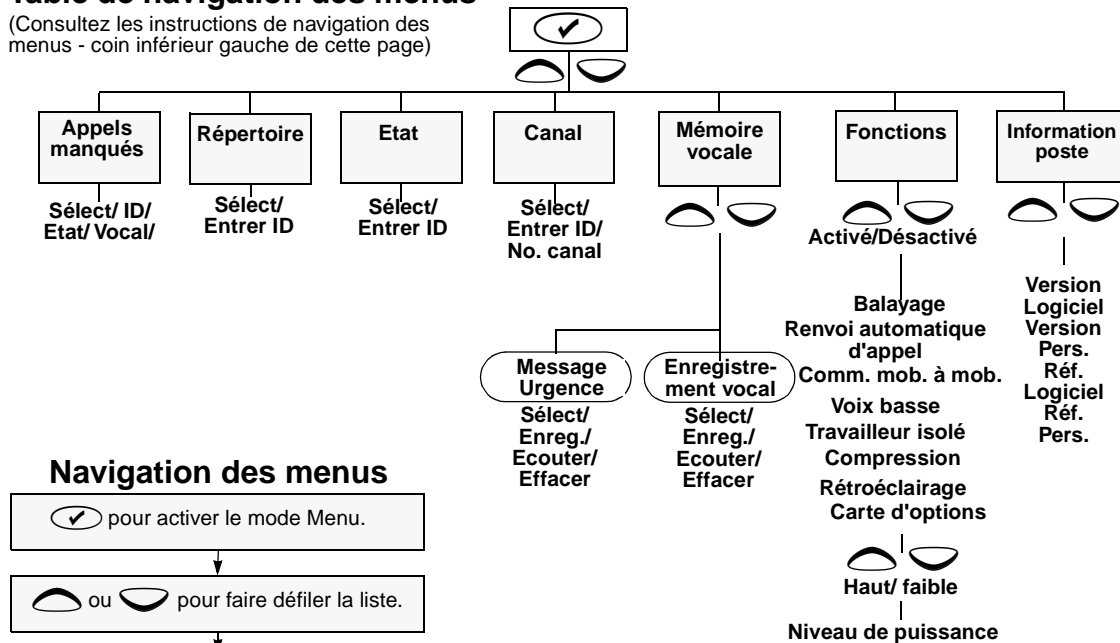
Table de navigation des menus

(Consultez les instructions de navigation des menus - coin inférieur gauche de cette page)

Appels manqués
Sélect/ ID/ Etat/ Vocal/

Répertoire
Sélect/ Entrer ID

Etat
Sélect/ Entrer ID

Canal
Sélect/ Entrer ID/ No. canal

Mémoire vocale

Message Urgence
Sélect/ Enreg./ Ecouter/ Effacer

Enregistrement vocal
Sélect/ Enreg./ Ecouter/ Effacer

Fonctions
Activé/Désactivé

Balayage
Renvoi automatique d'appel
Comm. mob. à mob.
Voix basse
Travailleur isolé
Compression
Rétroéclairage
Carte d'options

Haut/ faible

Niveau de puissance

Information poste

Version Logiciel
Version Pers.
Réf. Logiciel
Réf. Pers.

Navigation des menus

pour activer le mode Menu.

ou pour faire défiler la liste.